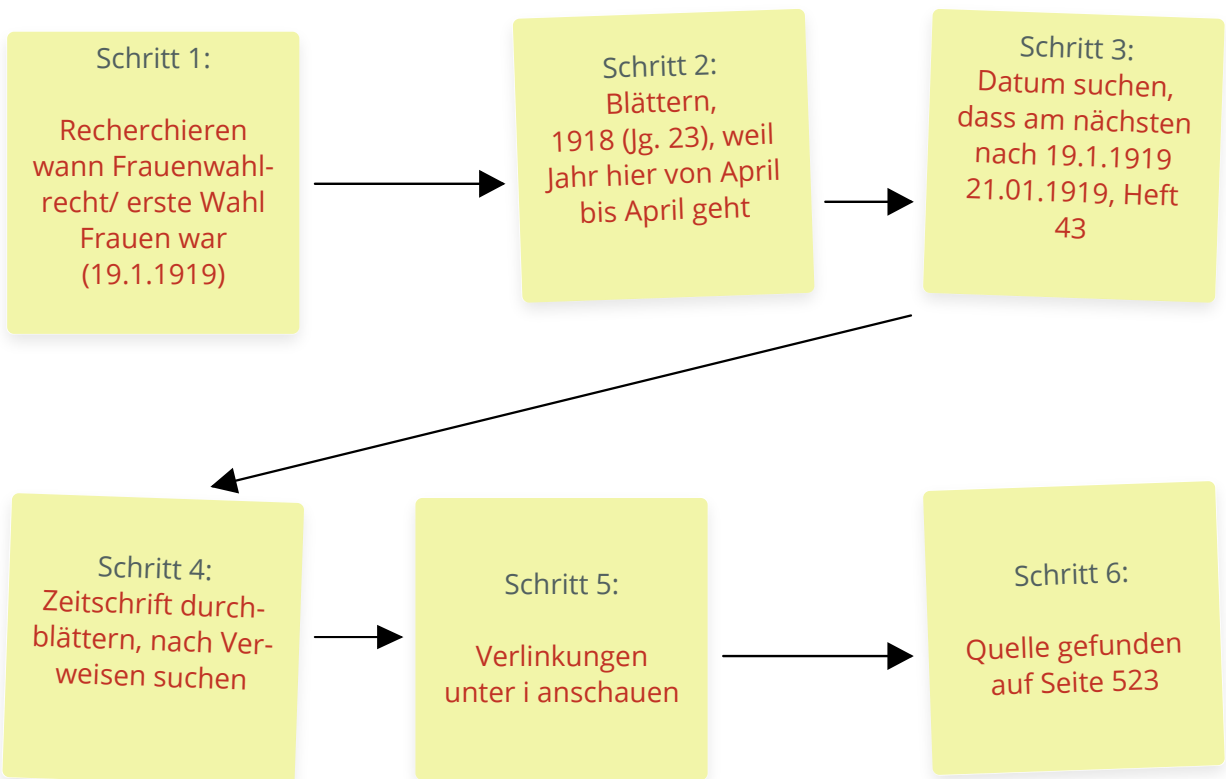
Schritt 1:

Recherchieren wann Frauenwahlrecht/ erste Wahl Frauen war (19.1.1919)

Schritt 2:
Blättern,
1918 (Jg. 23), weil Jahr hier von April bis April geht

Schritt 3:
Datum suchen, dass am nächsten nach 19.1.1919
21.01.1919, Heft 43

Schritt 4:
Zeitschrift durchblättern, nach Verweisen suchen

Schritt 5:

Verlinkungen unter i anschauen

Schritt 6:

Quelle gefunden auf Seite 523